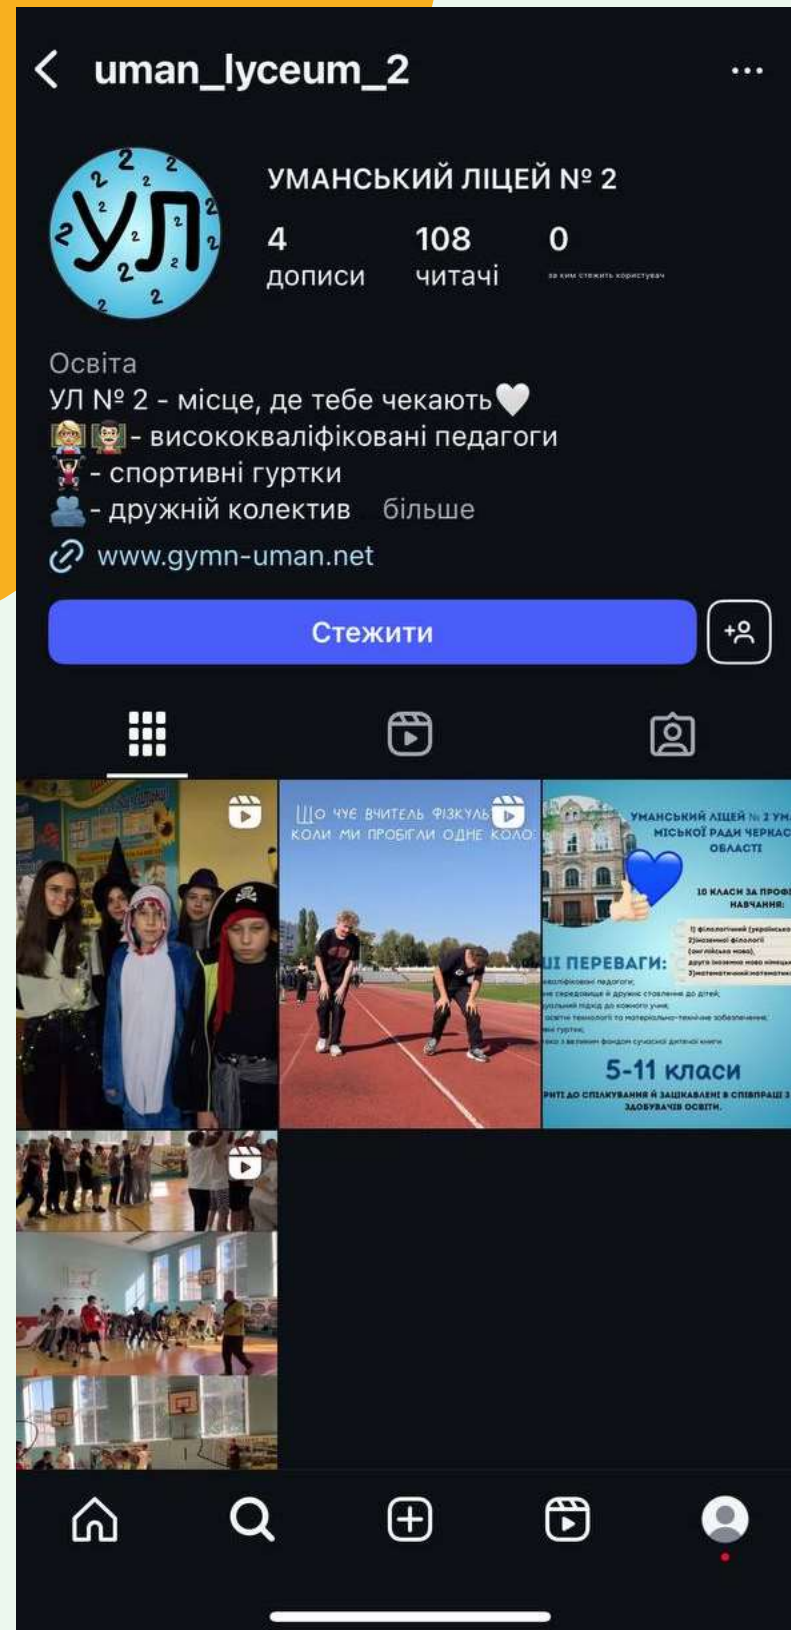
uman_lyceum_2

УЛ

УМАНСЬКИЙ ЛІЦЕЙ № 2

4 дописи

108 читачі

0 за ким стежить користувач

Освіта
УЛ № 2 - місце, де тебе чекають🤍
👩‍🏫👨‍🏫- висококваліфіковані педагоги
🏋️ - спортивні гуртки
👥- дружній колектив більше
www.gymn-uman.net

Стежити

Що чує вчитель фізкульт... коли ми пробігли одне коло

УМАНСЬКИЙ ЛІЦЕЙ № 2 УМА... МІСЬКОЇ РАДИ ЧЕРКАС... ОБЛАСТІ

10 КЛАСИ ЗА ПРОФ... НАВЧАННЯ:

1) філологічний (українська...
2)іноземної філології (англійська мова),
друга іноземна мова німецька...
3)математичний:математика...

...І ПЕРЕВАГИ:
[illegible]

5-11 класи

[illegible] ДО СПІЛКУВАННЯ Й ЗАЦІКАВЛЕНІ В СПІВПРАЦІ З ЗДОБУВАЧІВ ОСВІТИ.